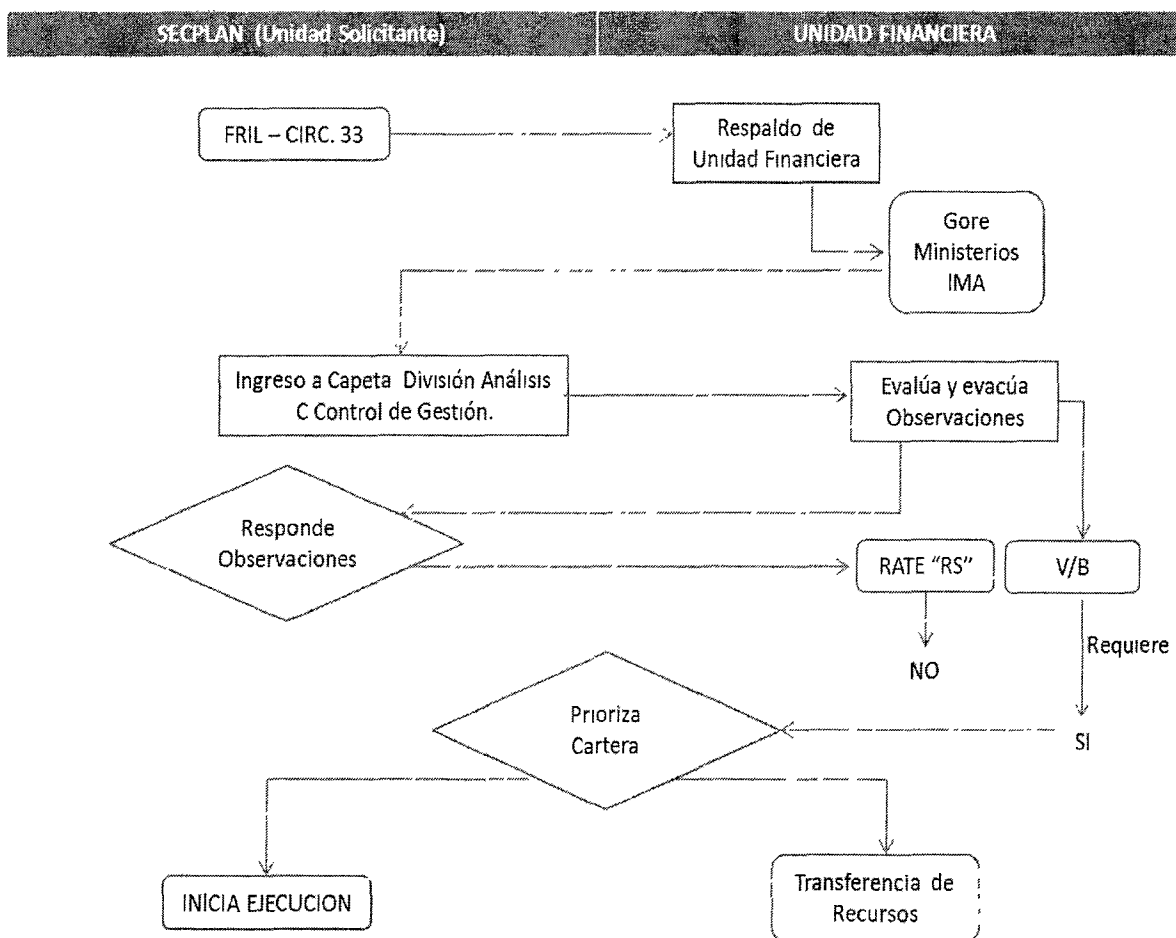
SECPLAN (Unidad Solicitante)

UNIDAD FINANCIERA

FRIL – CIRC. 33

Respaldo de Unidad Financiera

Gore Ministerios IMA

Ingreso a Capeta División Análisis C Control de Gestión.

Evalúa y evacúa Observaciones

Responde Observaciones

RATE "RS"

V/B

NO

Requiere

Prioriza Cartera

SI

INICIA EJECUCION

Transferencia de Recursos